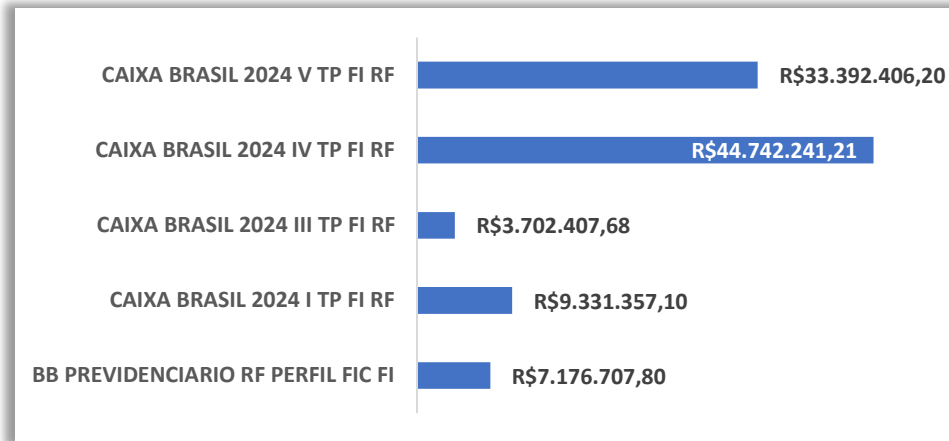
CAIXA BRASIL 2024 V TP FI RF R$33.392.406,20

CAIXA BRASIL 2024 IV TP FI RF R$44.742.241,21

CAIXA BRASIL 2024 III TP FI RF R$3.702.407,68

CAIXA BRASIL 2024 I TP FI RF R$9.331.357,10

BB PREVIDENCIARIO RF PERFIL FIC FI R$7.176.707,80